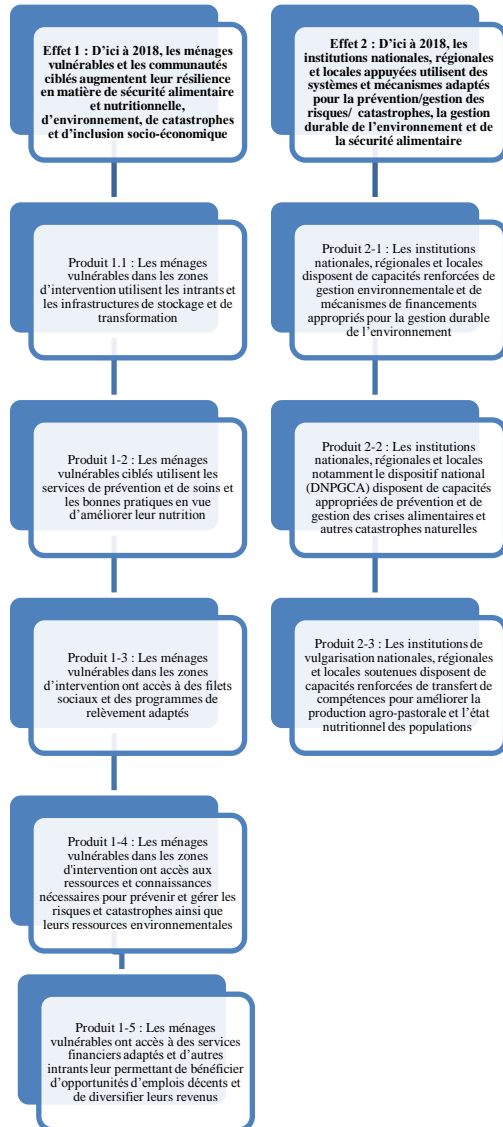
Effet 1 : D'ici à 2018, les ménages vulnérables et les communautés ciblés augmentent leur résilience en matière de sécurité alimentaire et nutritionnelle, d'environnement, de catastrophes et d'inclusion socio-économique

Produit 1.1 : Les ménages vulnérables dans les zones d'intervention utilisent les intrants et les infrastructures de stockage et de transformation

Produit 1-2 : Les ménages vulnérables ciblés utilisent les services de prévention et de soins et les bonnes pratiques en vue d'améliorer leur nutrition

Produit 1-3 : Les ménages vulnérables dans les zones d'intervention ont accès à des filets sociaux et des programmes de relèvement adaptés

Produit 1-4 : Les ménages vulnérables dans les zones d'intervention ont accès aux ressources et connaissances nécessaires pour prévenir et gérer les risques et catastrophes ainsi que leurs ressources environnementales

Produit 1-5 : Les ménages vulnérables ont accès à des services financiers adaptés et d'autres intrants leur permettant de bénéficier d'opportunités d'emplois décents et de diversifier leurs revenus

Effet 2 : D'ici à 2018, les institutions nationales, régionales et locales appuyées utilisent des systèmes et mécanismes adaptés pour la prévention/gestion des risques/ catastrophes, la gestion durable de l'environnement et de la sécurité alimentaire

Produit 2-1 : Les institutions nationales, régionales et locales disposent de capacités renforcées de gestion environnementale et de mécanismes de financements appropriés pour la gestion durable de l'environnement

Produit 2-2 : Les institutions nationales, régionales et locales notamment le dispositif national (DNPGCA) disposent de capacités appropriées de prévention et de gestion des crises alimentaires et autres catastrophes naturelles

Produit 2-3 : Les institutions de vulgarisation nationales, régionales et locales soutenues disposent de capacités renforcées de transfert de compétences pour améliorer la production agro-pastorale et l'état nutritionnel des populations